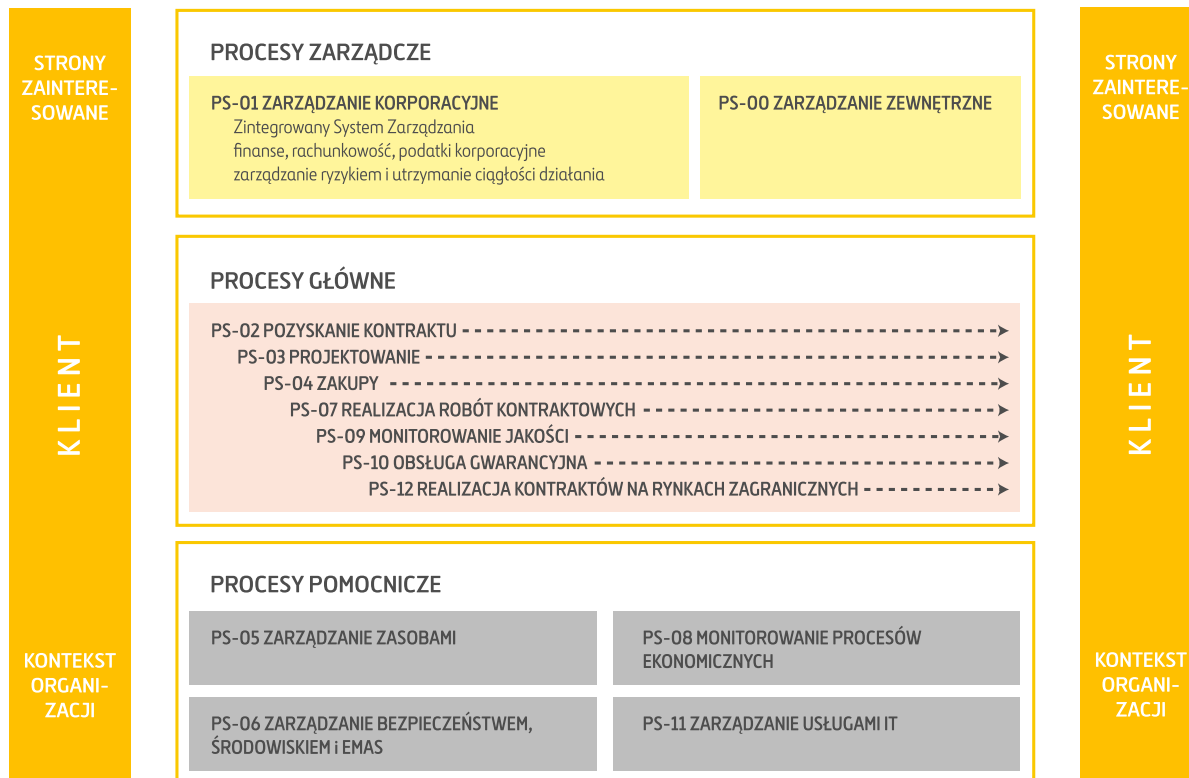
STRONY ZAINTERESOWANE

KLIENT

KONTEKST ORGANIZACJI

PROCESY ZARZĄDCZE

PS-01 ZARZĄDZANIE KORPORACYJNE
Zintegrowany System Zarządzania
finanse, rachunkowość, podatki korporacyjne
zarządzanie ryzykiem i utrzymanie ciągłości działania

PS-00 ZARZĄDZANIE ZEWNĘTRZNE

PROCESY GŁÓWNE

PS-02 POZYSKANIE KONTRAKTU
PS-03 PROJEKTOWANIE
PS-04 ZAKUPY
PS-07 REALIZACJA ROBÓT KONTRAKTOWYCH
PS-09 MONITOROWANIE JAKOŚCI
PS-10 OBSŁUGA GWARANCYJNA
PS-12 REALIZACJA KONTRAKTÓW NA RYNKACH ZAGRANICZNYCH

PROCESY POMOCNICZE

PS-05 ZARZĄDZANIE ZASOBAMI

PS-08 MONITOROWANIE PROCESÓW EKONOMICZNYCH

PS-06 ZARZĄDZANIE BEZPIECZEŃSTWEM, ŚRODOWISKIEM i EMAS

PS-11 ZARZĄDZANIE USŁUGAMI IT

STRONY ZAINTERESOWANE

KLIENT

KONTEKST ORGANIZACJI